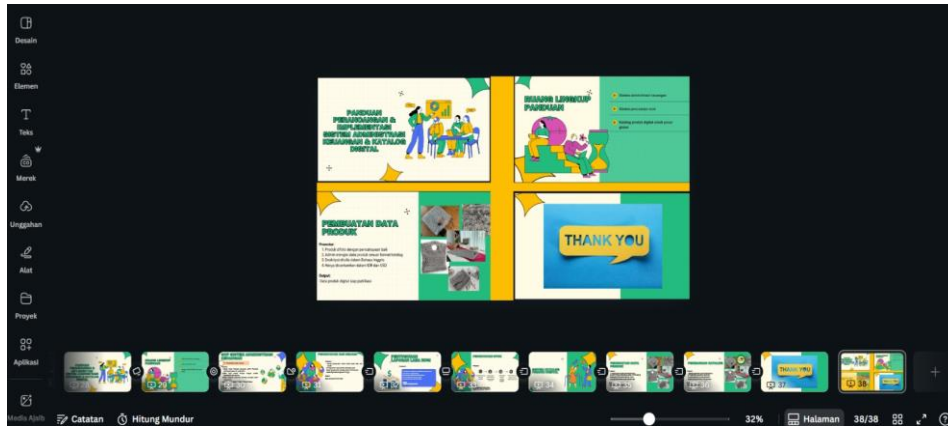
Desain
Elemen
Teks
Merek
Unggahan
Alat
Proyek
Aplikasi
Media Ajaib

PANDUAN PERANCANGAN & IMPLEMENTASI SISTEM ADMINISTRASI KEUANGAN & KATALOG DIGITAL

RUANG LINGKUP PANDUAN

PEMBUATAN DATA PRODUK

THANK YOU

Catatan
Hitung Mundur
32%
Halaman
38/38